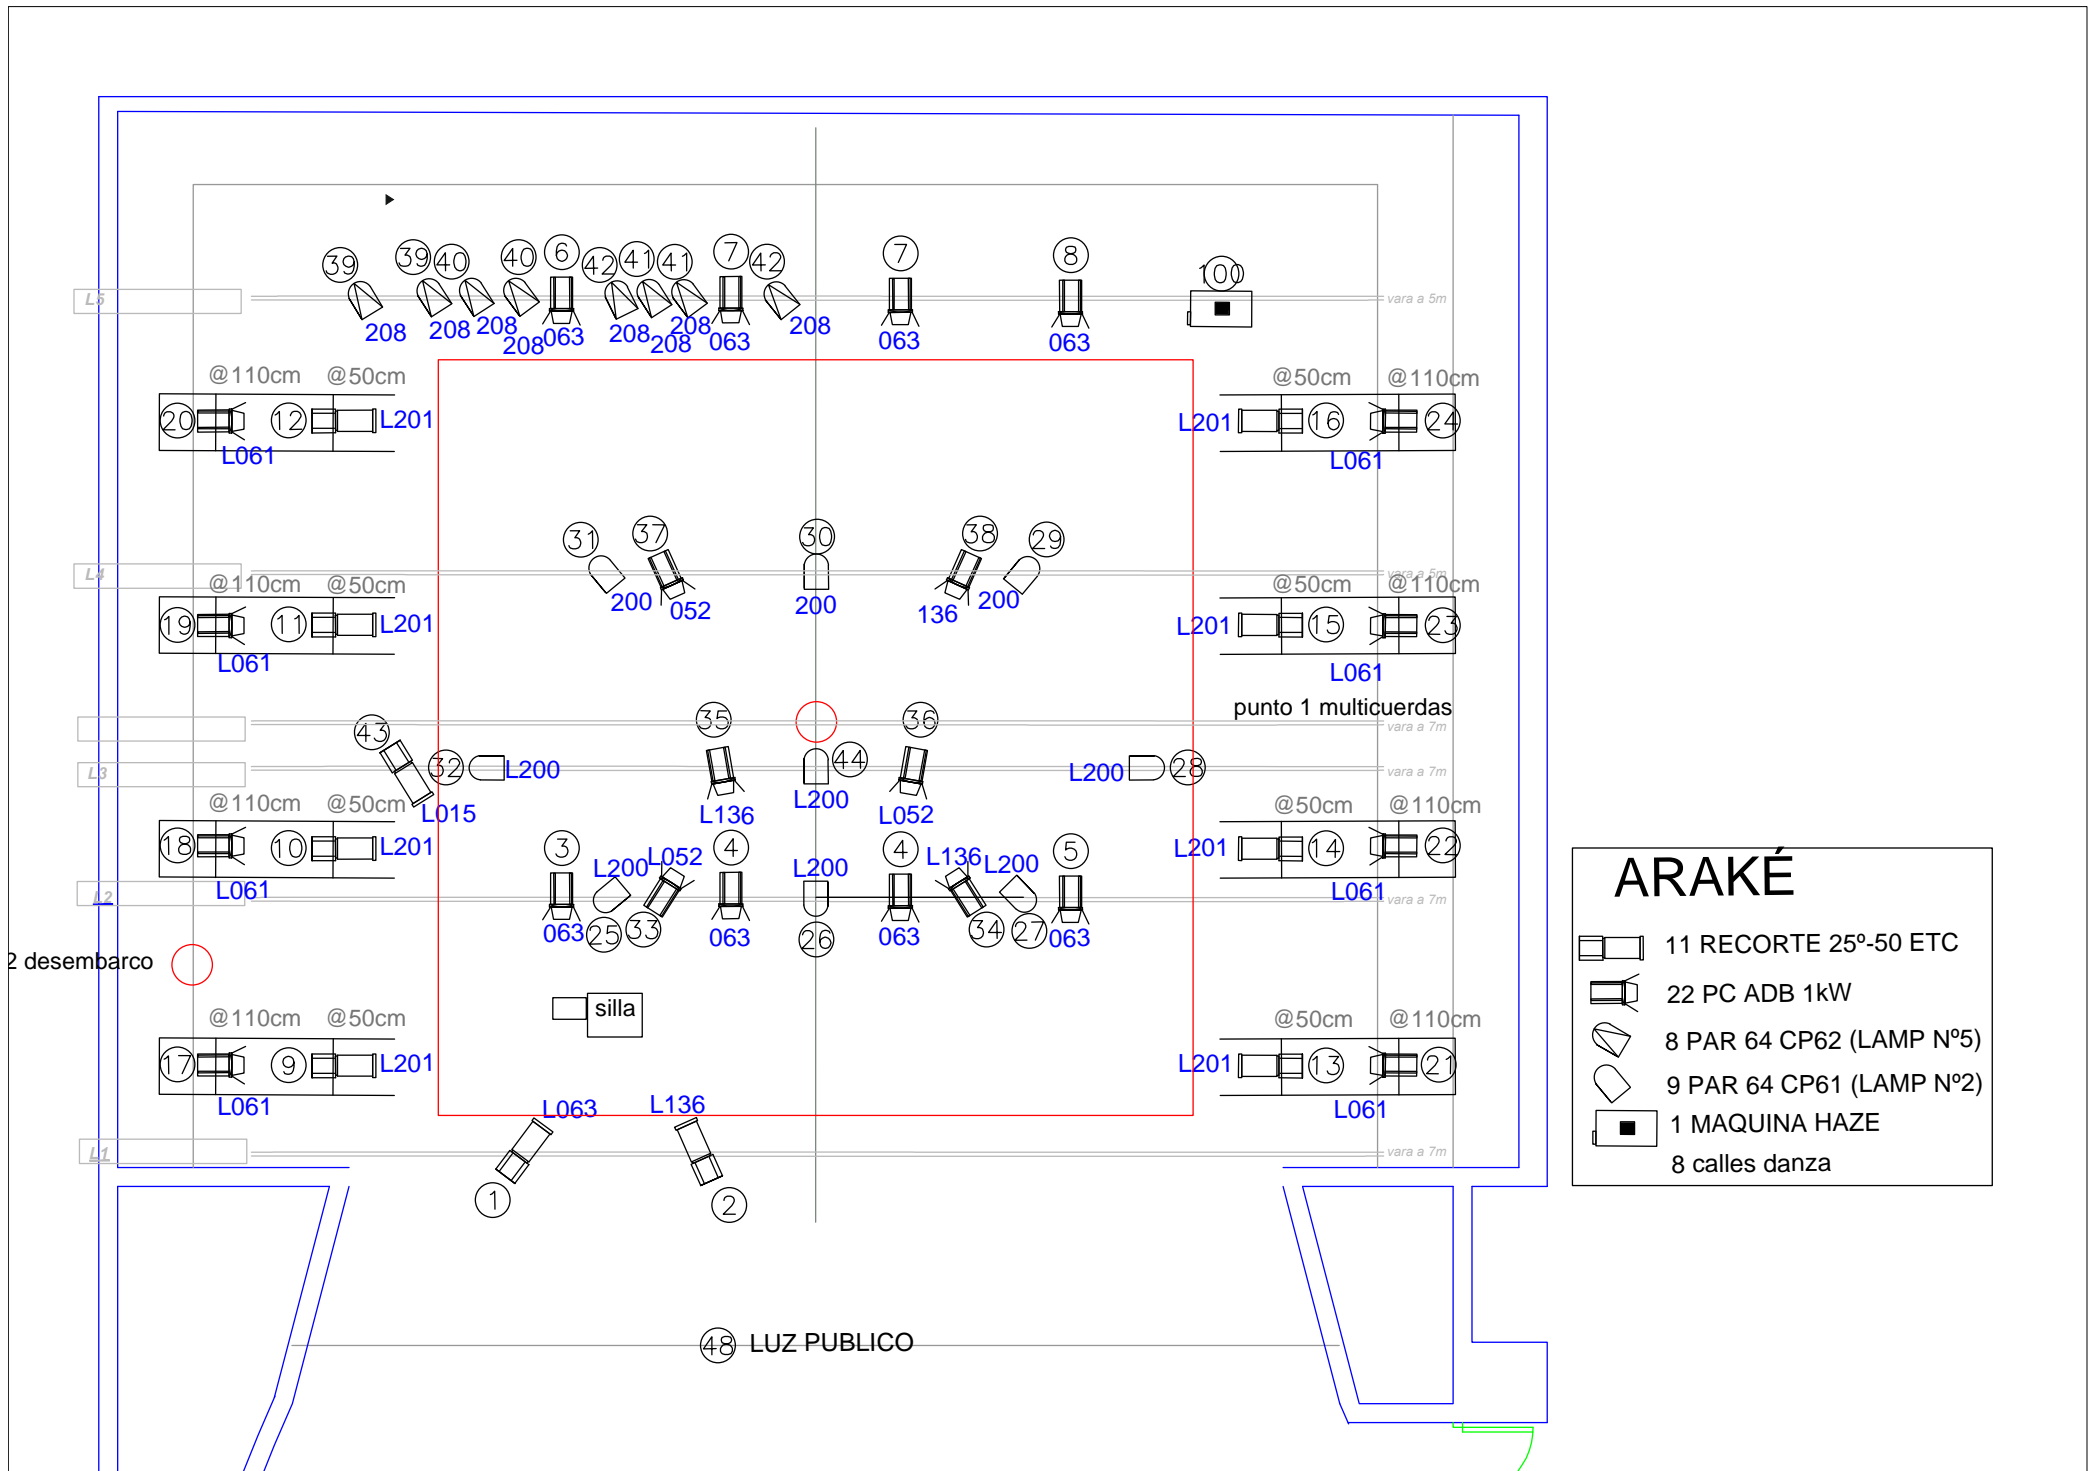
L5
39 39 40 40 6 42 41 41 7 42 7 8 100
208 208 208 208 063 208 208 208 063 208 063 063
vara a 5m

@110cm @50cm
20 12 L201
L061

@50cm @110cm
L201 16 24
L061

31 37 30 38 29
200 052 200 136 200

L4
@110cm @50cm
19 11 L201
L061

vara a 5m
@50cm @110cm
L201 15 23
L061

punto 1 multicuerdas
vara a 7m

43 35 36
32 L200 44 L200 28
L015 L136 L200 L052
L3
vara a 7m

@110cm @50cm
18 10 L201
L061

@50cm @110cm
L201 14 22
L061

3 4 4 5
L200 L052 L200 L136 L200
063 25 33 063 26 063 34 27 063
L2
vara a 7m

2 desembarco

silla

@110cm @50cm
17 9 L201
L061

@50cm @110cm
L201 13 21
L061

L063 L136
L1
vara a 7m
1 2

48 LUZ PUBLICO

ARAKÉ
11 RECORTE 25º-50 ETC
22 PC ADB 1kW
8 PAR 64 CP62 (LAMP Nº5)
9 PAR 64 CP61 (LAMP Nº2)
1 MAQUINA HAZE
8 calles danza